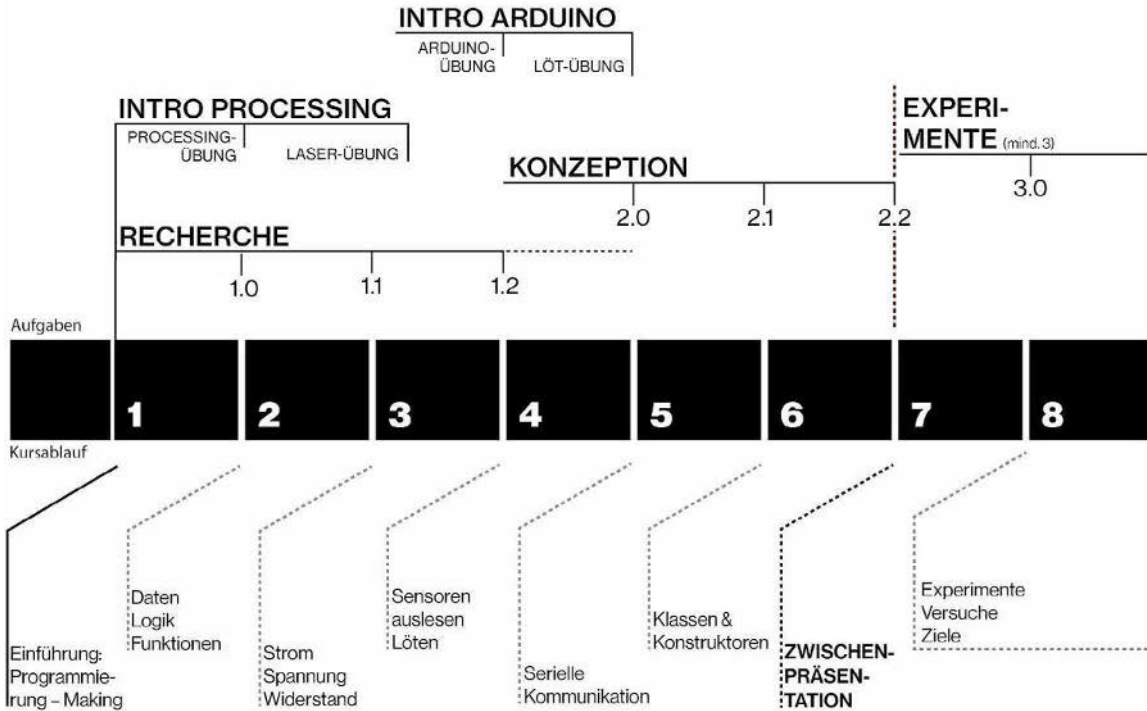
INTRO ARDUINO
ARDUINO-ÜBUNG
LÖT-ÜBUNG

INTRO PROCESSING
PROCESSING-ÜBUNG
LASER-ÜBUNG

EXPERIMENTE (mind. 3)
3.0

KONZEPTION
2.0
2.1
2.2

RECHERCHE
1.0
1.1
1.2

Aufgaben

1
2
3
4
5
6
7
8

Kursablauf

Einführung: Programmierung – Making

Daten
Logik
Funktionen

Strom
Spannung
Widerstand

Sensoren auslesen
Löten

Serielle Kommunikation

Klassen & Konstruktoren

ZWISCHENPRÄSENTATION

Experimente
Versuche
Ziele